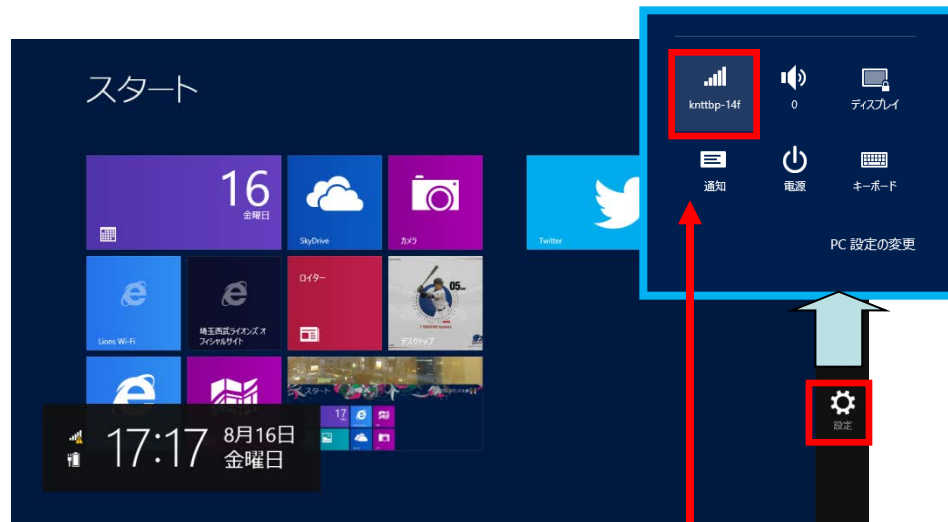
スタート

16
金曜日

SkyDrive

カメラ

Twitter

Lions Wi-Fi

埼玉西武ライオンズ オフィシャルサイト

ロイター

05

デスクトップ

スタート

17

17:17 8月16日 金曜日

knttbp-14f

0

ディスプレイ

通知

電源

キーボード

PC 設定の変更

設定